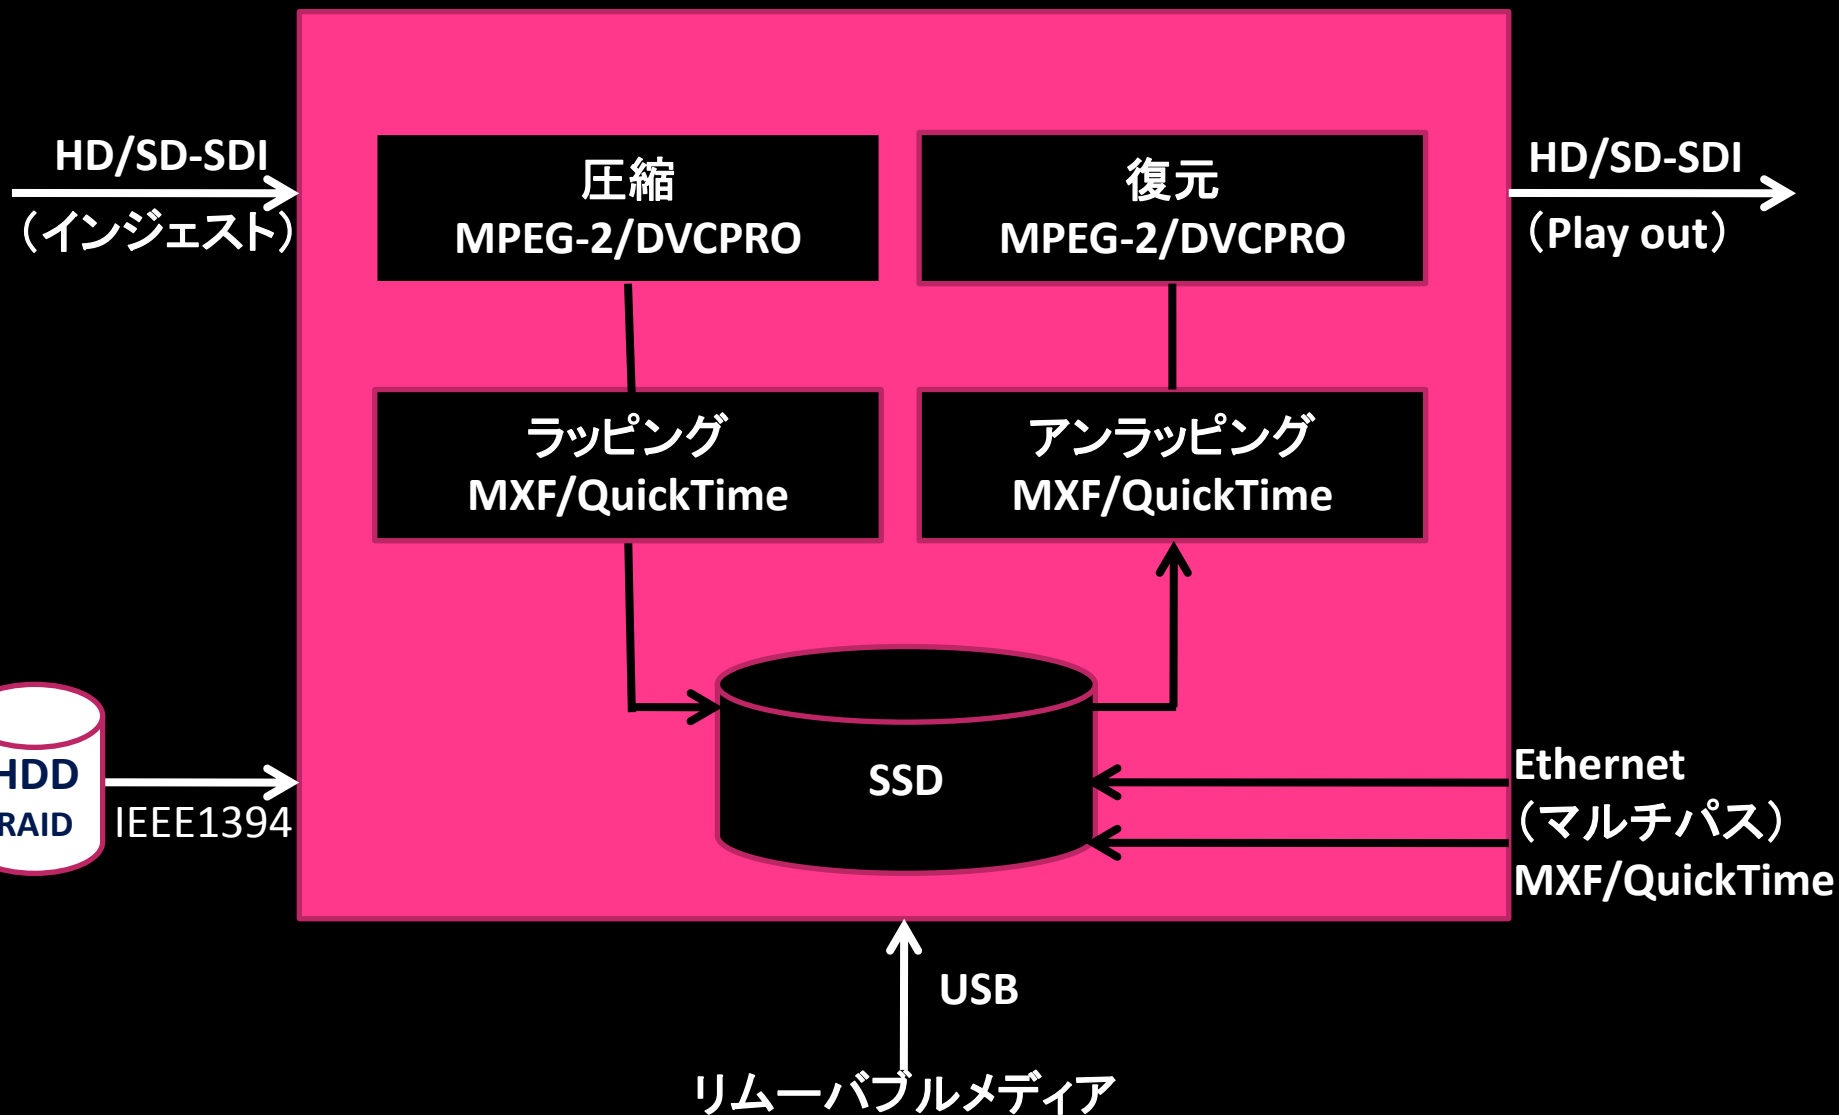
HD/SD-SDI
（インジェスト）

圧縮
MPEG-2/DVCPRO

復元
MPEG-2/DVCPRO

HD/SD-SDI
（Play out）

ラッピング
MXF/QuickTime

アンラッピング
MXF/QuickTime

SSD

HDD
RAID

IEEE1394

Ethernet
（マルチパス）
MXF/QuickTime

USB

リムーバブルメディア